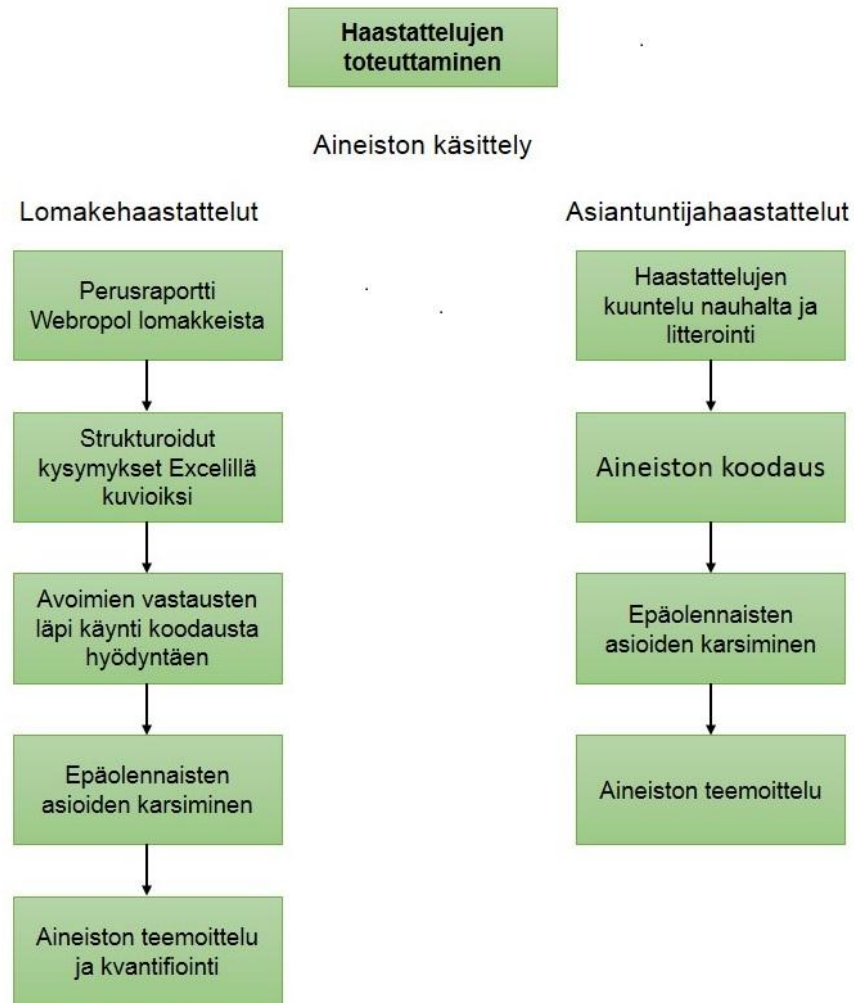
Haastattelujen toteuttaminen

Aineiston käsittely

Lomakehaastattelut

Perusraportti Webropol lomakkeista

Strukturoidut kysymykset Excelillä kuvioiksi

Avoimien vastausten läpi käynti koodausta hyödyntäen

Epäolennaisten asioiden karsiminen

Aineiston teemoittelu ja kvantifiointi

Asiantuntijahaastattelut

Haastattelujen kuuntelu nauhalta ja litterointi

Aineiston koodaus

Epäolennaisten asioiden karsiminen

Aineiston teemoittelu